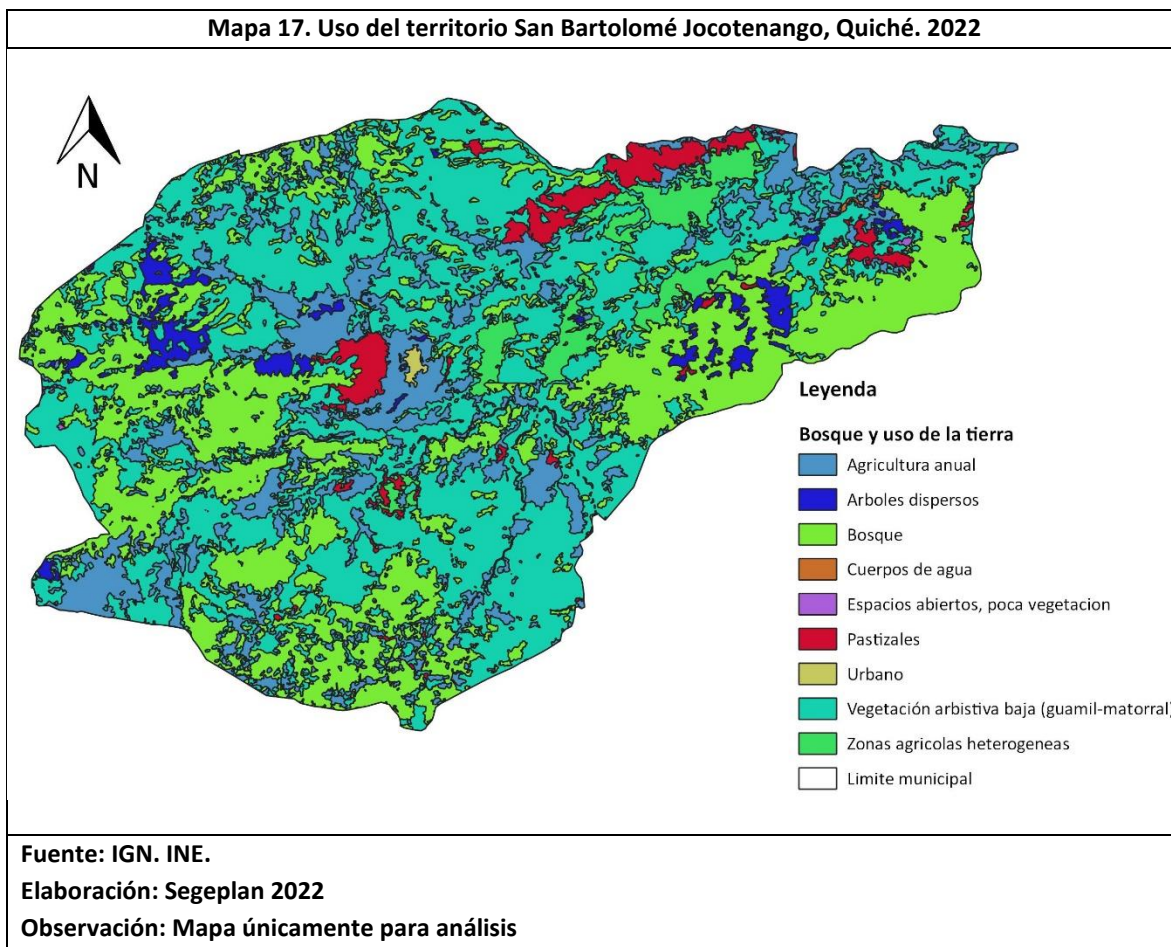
Mapa 17. Uso del territorio San Bartolomé Jocotenango, Quiché. 2022

N

Leyenda

Bosque y uso de la tierra

Agricultura anual

Arboles dispersos

Bosque

Cuerpos de agua

Espacios abiertos, poca vegetacion

Pastizales

Urbano

Vegetación arbistiva baja (guamil-matorral)

Zonas agricolas heterogeneas

Limite municipal

Fuente: IGN. INE.

Elaboración: Segeplan 2022

Observación: Mapa únicamente para análisis